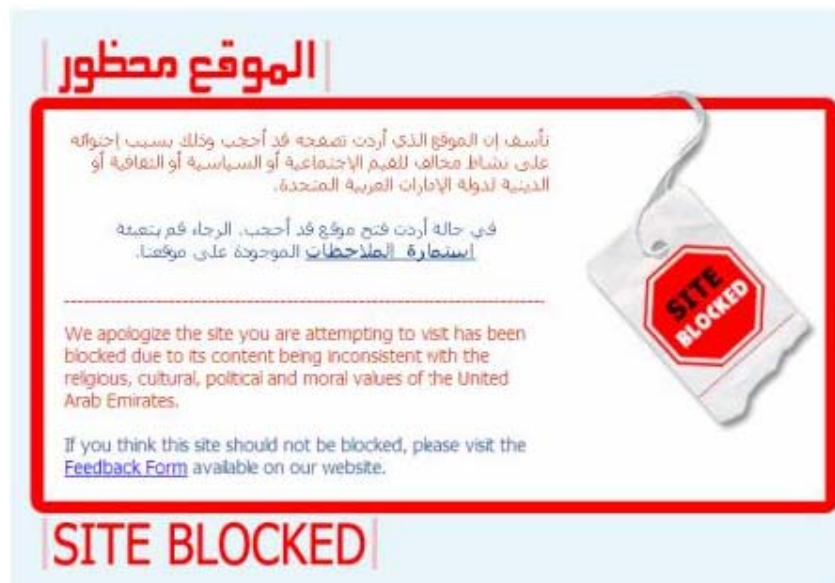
الموقع محظور

نأسف إن الموقع الذي أردت تصفحه قد أحجب وذلك بسبب إحتوائه على نشاط مخالف للقيم الإجتماعية أو السياسية أو الثقافية أو الدينية لدولة الإمارات العربية المتحدة.

في حالة أردت فتح موقع قد أحجب، الرجاء قم بتعبئة استمارة الملاحظات الموجودة على موقعنا.

We apologize the site you are attempting to visit has been blocked due to its content being inconsistent with the religious, cultural, political and moral values of the United Arab Emirates.

If you think this site should not be blocked, please visit the Feedback Form available on our website.

SITE BLOCKED

SITE BLOCKED